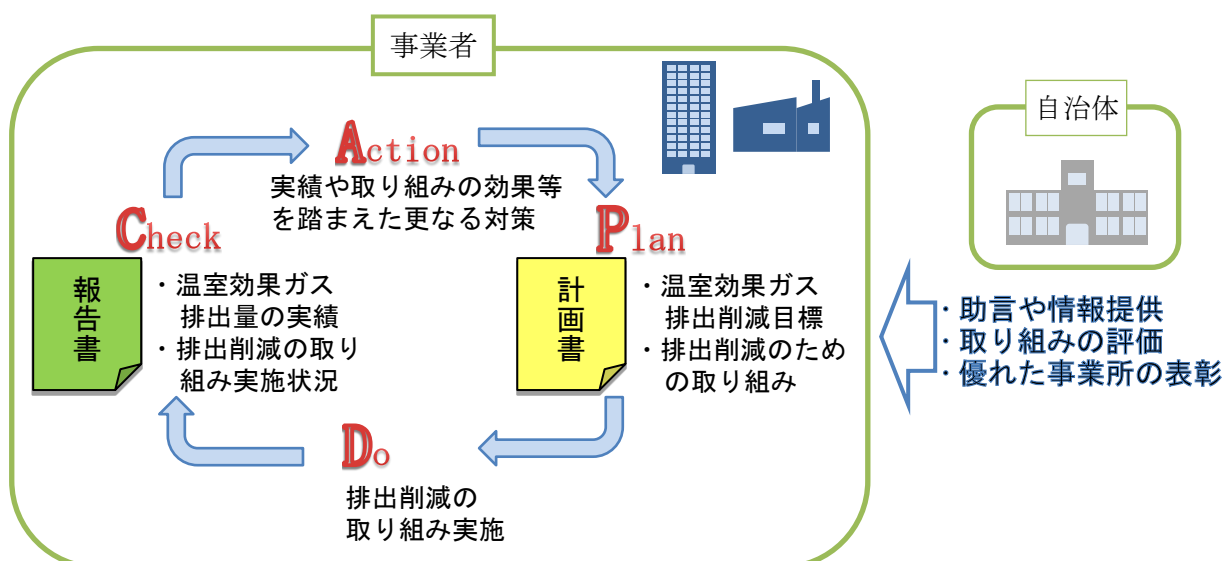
事業者

Action
実績や取り組みの効果等を踏まえた更なる対策

Check

報告書

・温室効果ガス排出量の実績
・排出削減の取り組み実施状況

Plan

計画書

・温室効果ガス排出削減目標
・排出削減のための取り組み

Do
排出削減の取り組み実施

自治体

・助言や情報提供
・取り組みの評価
・優れた事業所の表彰